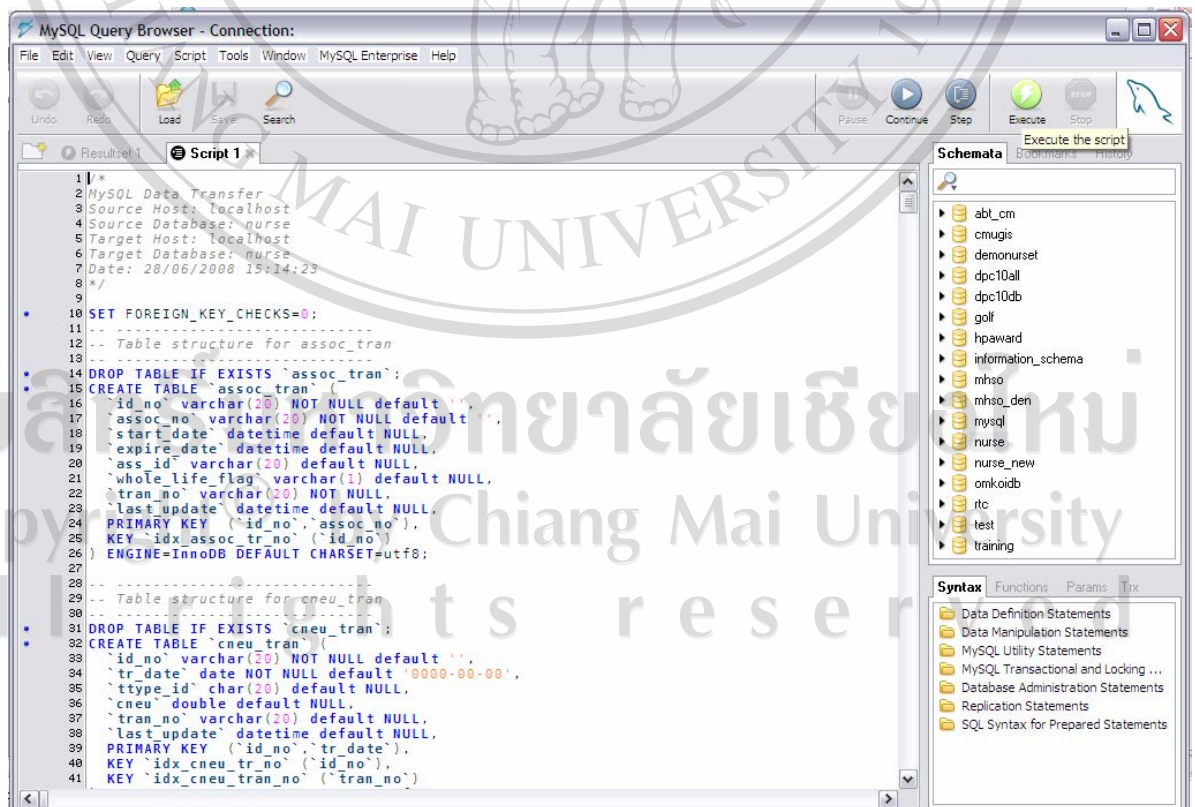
MySQL Query Browser - Connection:

File Edit View Query Script Tools Window MySQL Enterprise Help

Undo Redo Load Save Search

Pause Continue Step Execute Stop

Execute the script

Resultset 1 Script 1

1 /*
2 MySQL Data Transfer
3 Source Host: localhost
4 Source Database: nurse
5 Target Host: localhost
6 Target Database: nurse
7 Date: 28/06/2008 15:14:23
8 */
9
10 SET FOREIGN_KEY_CHECKS=0;
11 -- ----------------------------
12 -- Table structure for assoc_tran
13 -- ----------------------------
14 DROP TABLE IF EXISTS `assoc_tran`;
15 CREATE TABLE `assoc_tran` (
16 `id_no` varchar(20) NOT NULL default '',
17 `assoc_no` varchar(20) NOT NULL default '',
18 `start_date` datetime default NULL,
19 `expire_date` datetime default NULL,
20 `ass_id` varchar(20) default NULL,
21 `whole_life_flag` varchar(1) default NULL,
22 `tran_no` varchar(20) NOT NULL,
23 `last_update` datetime default NULL,
24 PRIMARY KEY (`id_no`,`assoc_no`),
25 KEY `idx_assoc_tr_no` (`id_no`)
26 ) ENGINE=InnoDB DEFAULT CHARSET=utf8;
27
28 -- ----------------------------
29 -- Table structure for cneu_tran
30 -- ----------------------------
31 DROP TABLE IF EXISTS `cneu_tran`;
32 CREATE TABLE `cneu_tran` (
33 `id_no` varchar(20) NOT NULL default '',
34 `tr_date` date NOT NULL default '0000-00-00',
35 `ttype_id` char(20) default NULL,
36 `cneu` double default NULL,
37 `tran_no` varchar(20) default NULL,
38 `last_update` datetime default NULL,
39 PRIMARY KEY (`id_no`,`tr_date`),
40 KEY `idx_cneu_tr_no` (`id_no`),
41 KEY `idx_cneu_tran_no` (`tran_no`)

Schemata Bookmarks History

abt_cm
cmugis
demonurset
dpc10all
dpc10db
golf
hpaward
information_schema
mhso
mhso_den
mysql
nurse
nurse_new
omkoidb
rtc
test
training

Syntax Functions Params Trx

Data Definition Statements
Data Manipulation Statements
MySQL Utility Statements
MySQL Transactional and Locking ...
Database Administration Statements
Replication Statements
SQL Syntax for Prepared Statements

CHIANG MAI UNIVERSITY
ลิขสิทธิ์มหาวิทยาลัยเชียงใหม่
Copyright by Chiang Mai University
All rights reserved